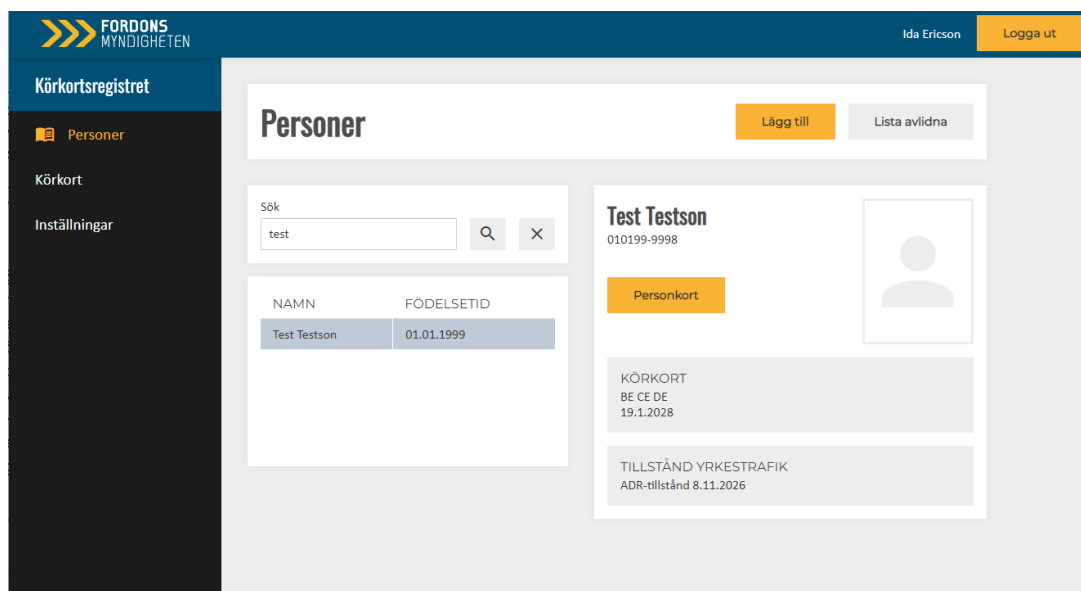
FORDONS MYNDIGHETEN

Ida Ericson

Logga ut

Körkortsregistret

Personer

Körkort

Inställningar

Personer

Lägg till

Lista avlidna

Sök

test

| NAMN | FÖDELSETID |
|---|---|
| Test Testson | 01.01.1999 |

Test Testson
010199-9998

Personkort

KÖRKORT
BE CE DE
19.1.2028

TILLSTÅND YRKESTRAFIK
ADR-tillstånd 8.11.2026